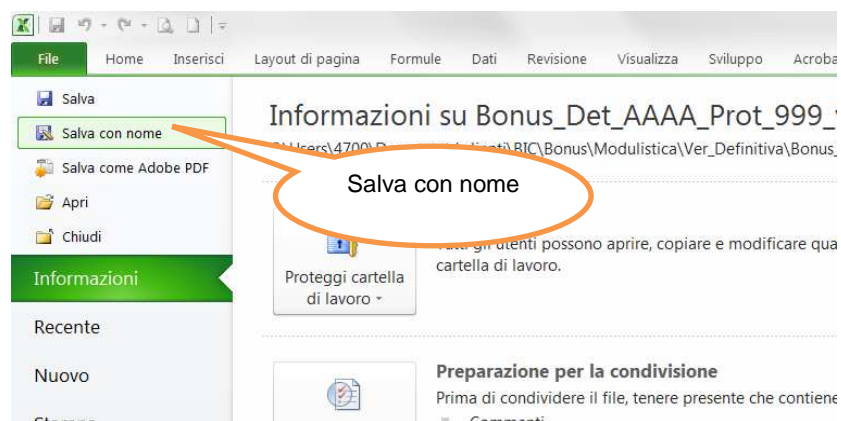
File Home Inserisci Layout di pagina Formule Dati Revisione Visualizza Sviluppo Acroba

Salva
Salva con nome
Salva come Adobe PDF
Apri
Chiudi
Informazioni
Recente
Nuovo
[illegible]

Informazioni su Bonus_Det_AAAA_Prot_999_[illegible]
C:\Users\4700\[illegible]\BIC\Bonus\Modulistica\Ver_Definitiva\Bonus_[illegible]

Salva con nome

Proteggi cartella di lavoro
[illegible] gli utenti possono aprire, copiare e modificare qua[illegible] cartella di lavoro.

Preparazione per la condivisione
Prima di condividere il file, tenere presente che contiene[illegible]
Commenti